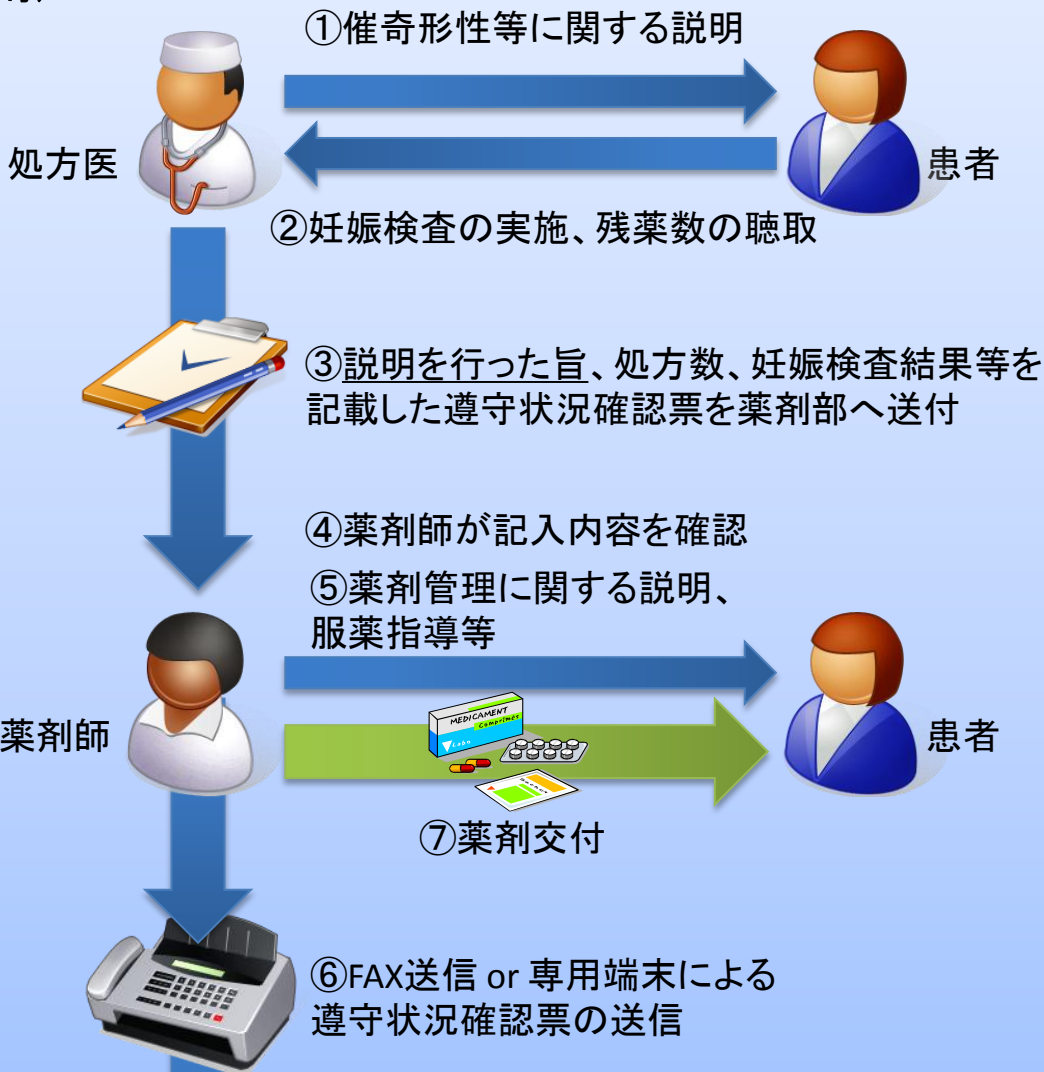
①催奇形性等に関する説明

処方医

患者

②妊娠検査の実施、残薬数の聴取

③説明を行った旨、処方数、妊娠検査結果等を記載した遵守状況確認票を薬剤部へ送付

④薬剤師が記入内容を確認

⑤薬剤管理に関する説明、服薬指導等

薬剤師

MEDICAMENT Comprimés

患者

⑦薬剤交付

⑥FAX送信 or 専用端末による遵守状況確認票の送信